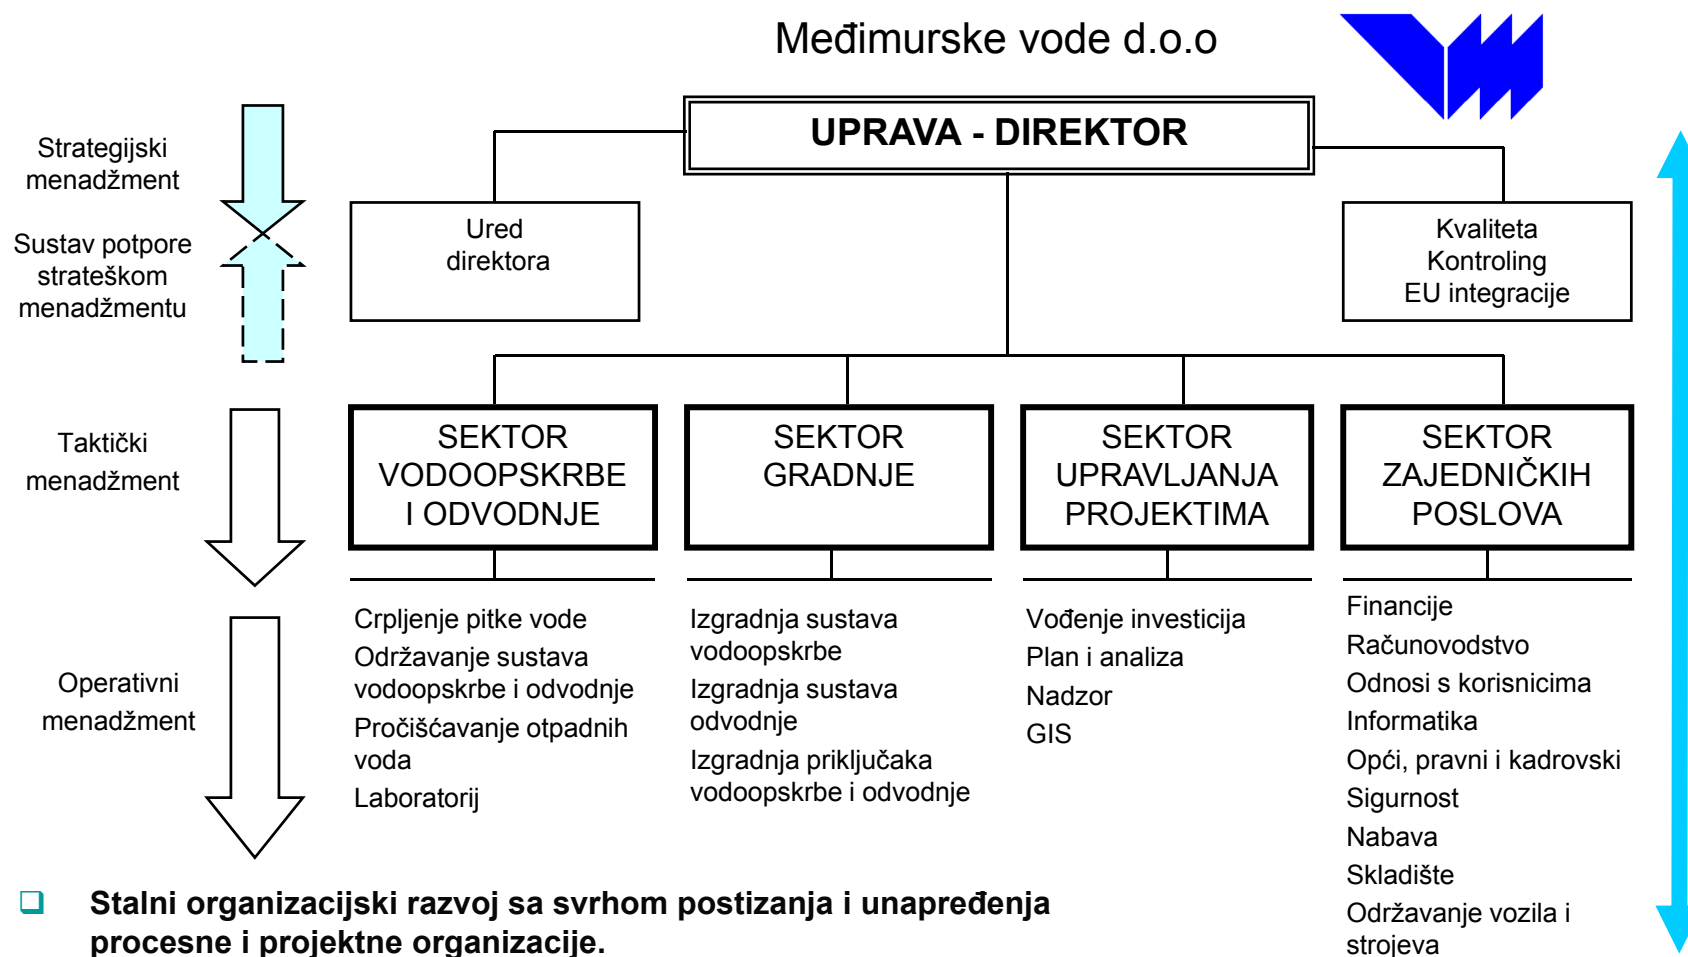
Međimurske vode d.o.o

UPRAVA - DIREKTOR

Strategijski menadžment

Sustav potpore strateškom menadžmentu

Ured direktora

Kvaliteta
Kontroling
EU integracije

Taktički menadžment

SEKTOR VODOOPSKRBE I ODVODNJE

SEKTOR GRADNJE

SEKTOR UPRAVLJANJA PROJEKTIMA

SEKTOR ZAJEDNIČKIH POSLOVA

Operativni menadžment

Crpljenje pitke vode
Održavanje sustava vodoopskrbe i odvodnje
Pročišćavanje otpadnih voda
Laboratorij

Izgradnja sustava vodoopskrbe
Izgradnja sustava odvodnje
Izgradnja priključaka vodoopskrbe i odvodnje

Vođenje investicija
Plan i analiza
Nadzor
GIS

Financije
Računovodstvo
Odnosi s korisnicima
Informatika
Opći, pravni i kadrovski
Sigurnost
Nabava
Skladište
Održavanje vozila i strojeva

Stalni organizacijski razvoj sa svrhom postizanja i unapređenja procesne i projektne organizacije.